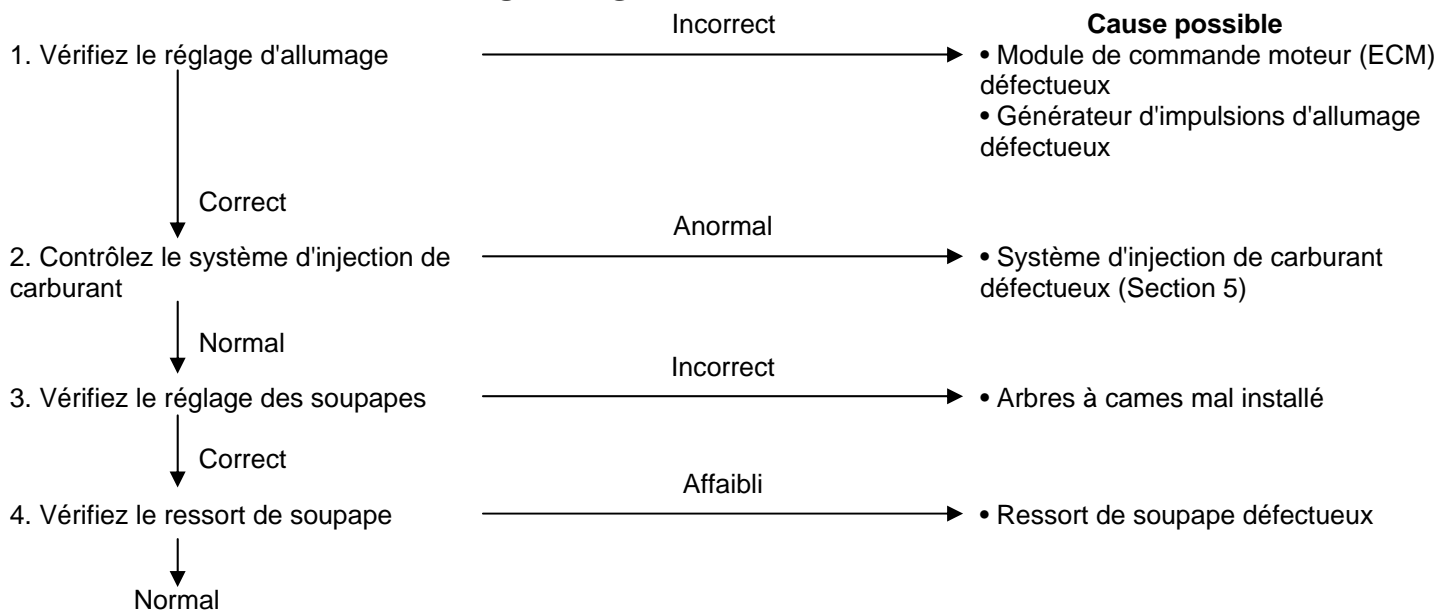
Cause possible

1. Vérifiez le réglage d'allumage

Incorrect

• Module de commande moteur (ECM) défectueux
• Générateur d'impulsions d'allumage défectueux

Correct

2. Contrôlez le système d'injection de carburant

Anormal

• Système d'injection de carburant défectueux (Section 5)

Normal

3. Vérifiez le réglage des soupapes

Incorrect

• Arbres à cames mal installé

Correct

4. Vérifiez le ressort de soupape

Affaibli

• Ressort de soupape défectueux

Normal